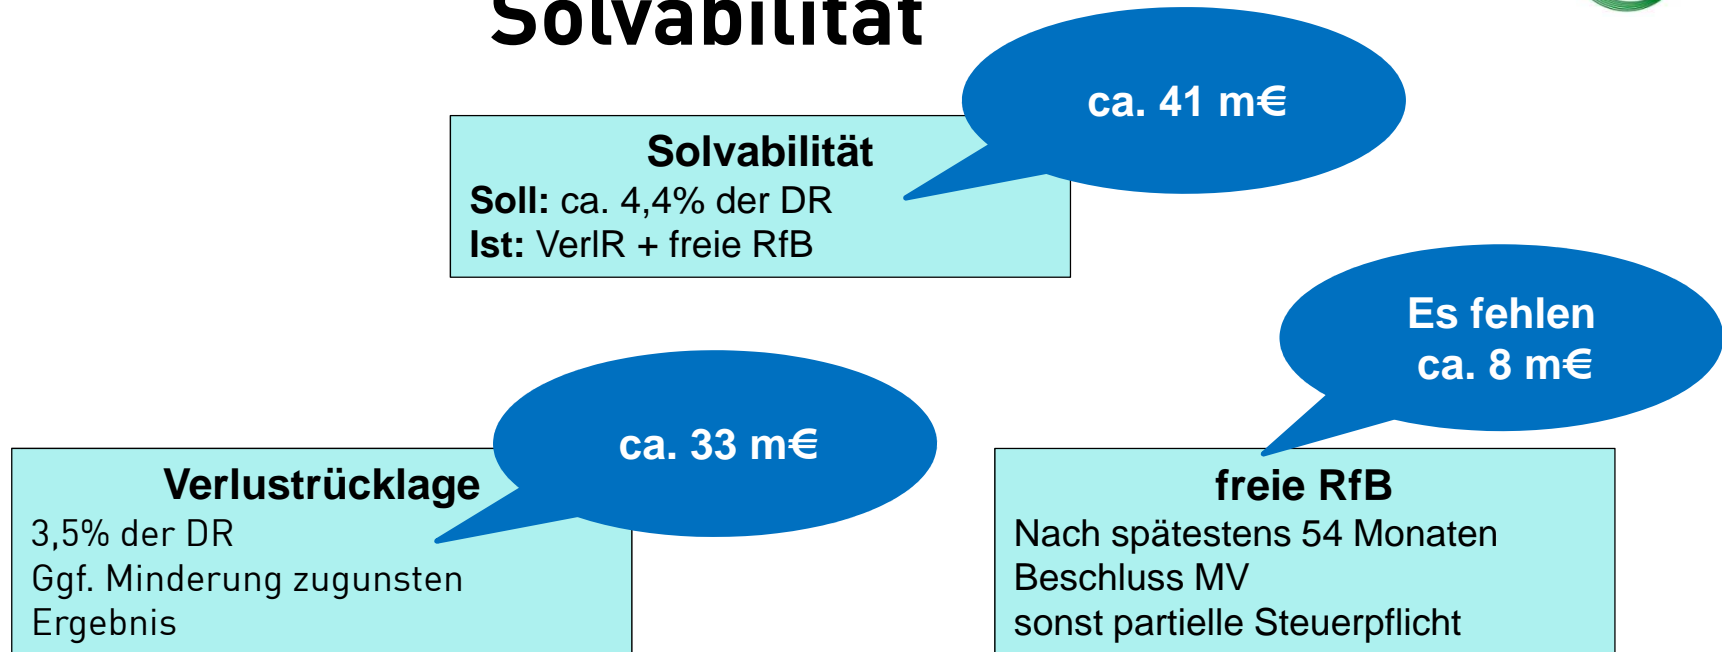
Solvabilität

ca. 41 m€

Solvabilität
Soll: ca. 4,4% der DR
Ist: VerlR + freie RfB

Es fehlen ca. 8 m€

ca. 33 m€

Verlustrücklage
3,5% der DR
Ggf. Minderung zugunsten Ergebnis

freie RfB
Nach spätestens 54 Monaten
Beschluss MV
sonst partielle Steuerpflicht